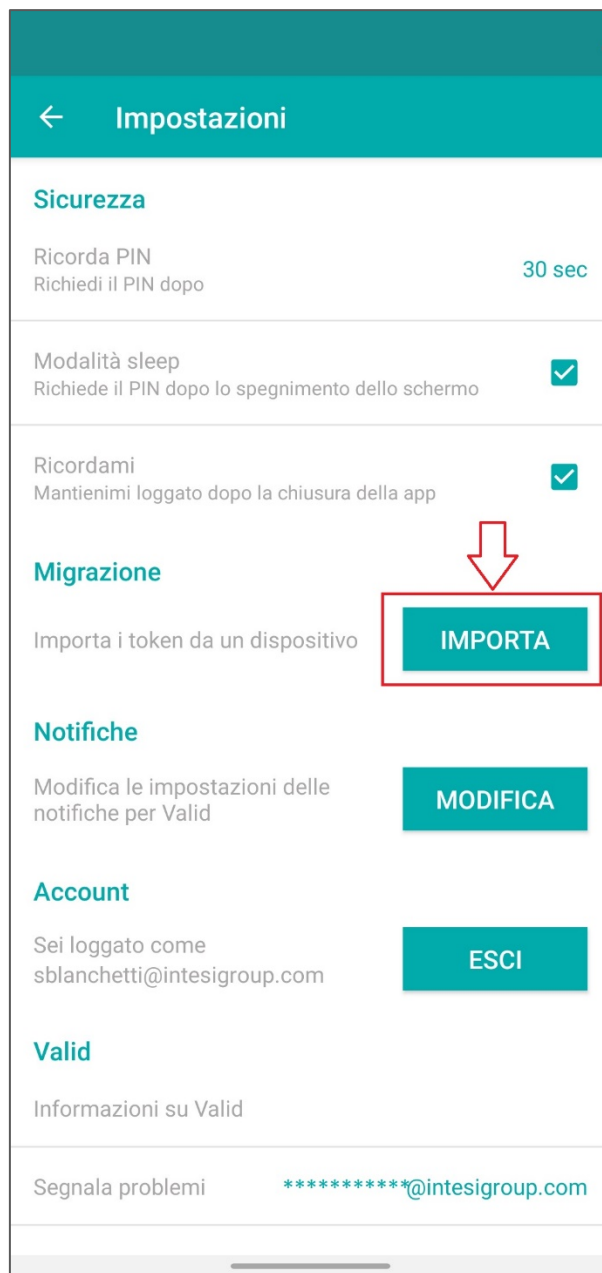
← Impostazioni

Sicurezza

Ricorda PIN
Richiedi il PIN dopo
30 sec

Modalità sleep
Richiede il PIN dopo lo spegnimento dello schermo

Ricordami
Mantienimi loggato dopo la chiusura della app

Migrazione

Importa i token da un dispositivo
IMPORTA

Notifiche

Modifica le impostazioni delle notifiche per Valid
MODIFICA

Account

Sei loggato come sblanchetti@intesigroup.com
ESCI

Valid

Informazioni su Valid

Segnala problemi
***********@intesigroup.com